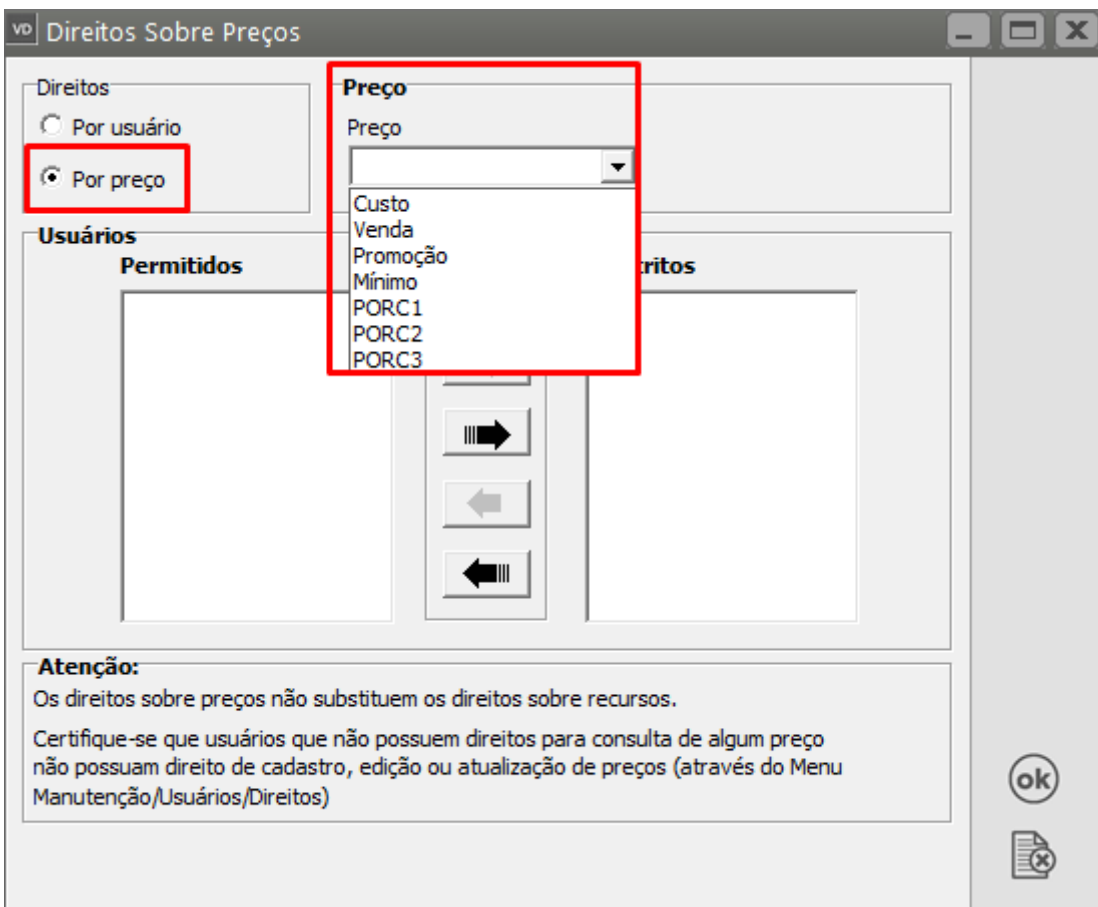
VD Direitos Sobre Preços

Direitos
Por usuário
Por preço

Preço
Preço

Custo
Venda
Promoção
Mínimo
PORC1
PORC2
PORC3

Usuários
Permitidos
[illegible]tritos

Atenção:
Os direitos sobre preços não substituem os direitos sobre recursos.

Certifique-se que usuários que não possuem direitos para consulta de algum preço não possuam direito de cadastro, edição ou atualização de preços (através do Menu Manutenção/Usuários/Direitos)

ok